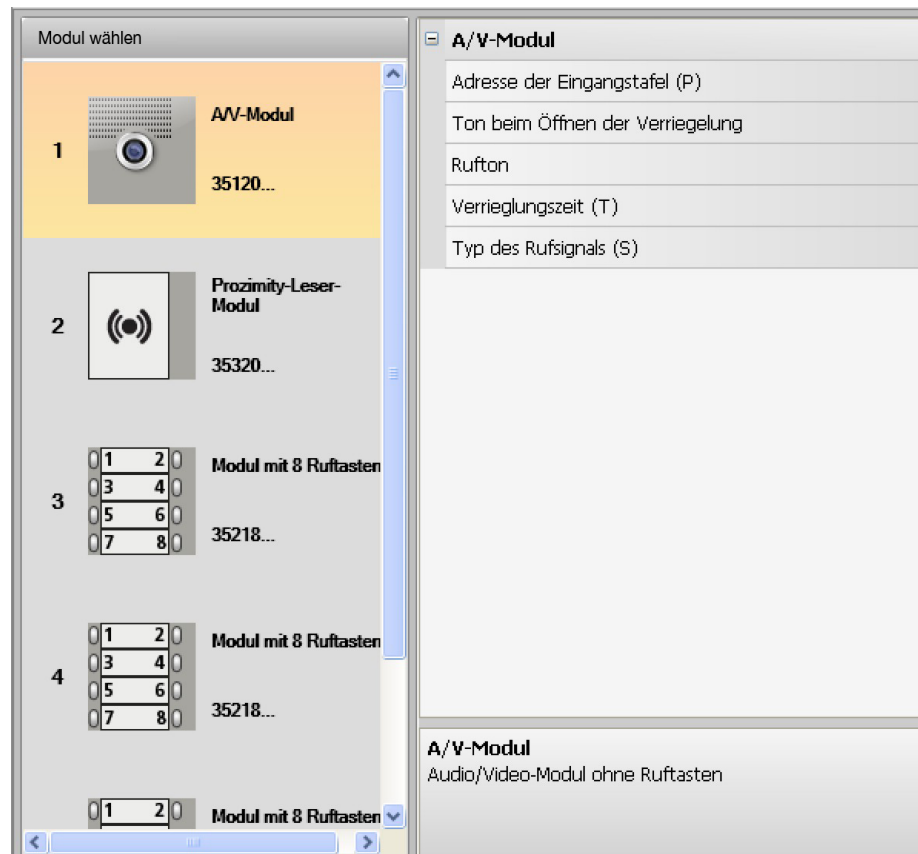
Modul wählen

1 A/V-Modul
35120...

2 Prozimity-Leser-Modul
35320...

3
1 2
3 4
5 6
7 8
Modul mit 8 Ruftasten
35218...

4
1 2
3 4
5 6
7 8
Modul mit 8 Ruftasten
35218...

1 2
Modul mit 8 Ruftasten

A/V-Modul
Adresse der Eingangstafel (P)
Ton beim Öffnen der Verriegelung
Rufton
Verrieglungszeit (T)
Typ des Rufsignals (S)

A/V-Modul
Audio/Video-Modul ohne Ruftasten